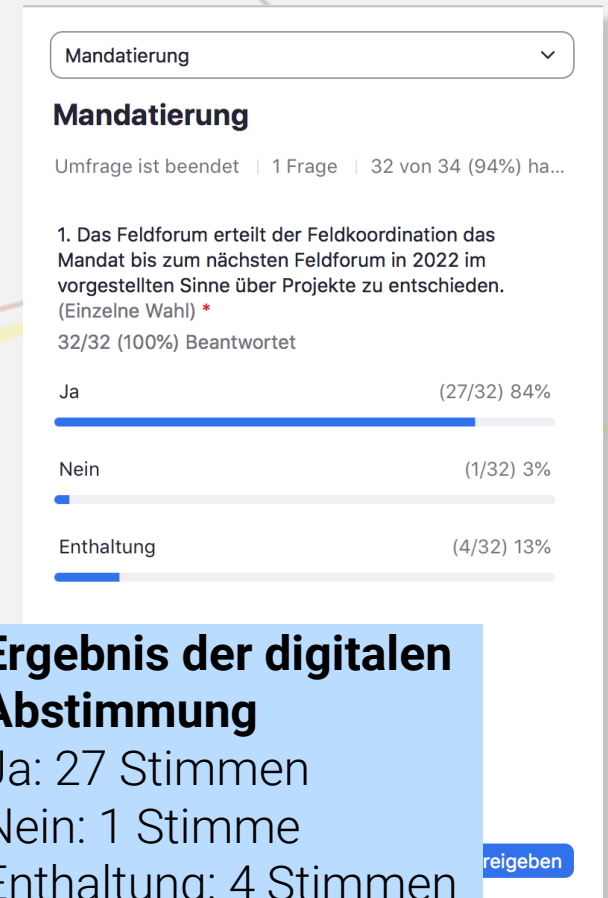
Mandatierung

Mandatierung

Umfrage ist beendet | 1 Frage | 32 von 34 (94%) ha...

1. Das Feldforum erteilt der Feldkoordination das Mandat bis zum nächsten Feldforum in 2022 im vorgestellten Sinne über Projekte zu entschieden. (Einzelne Wahl) *

32/32 (100%) Beantwortet

Ja (27/32) 84%

Nein (1/32) 3%

Enthaltung (4/32) 13%

rgebnis der digitalen bstimmung
a: 27 Stimmen
ein: 1 Stimme
nthaltung: 4 Stimmen

reigeben